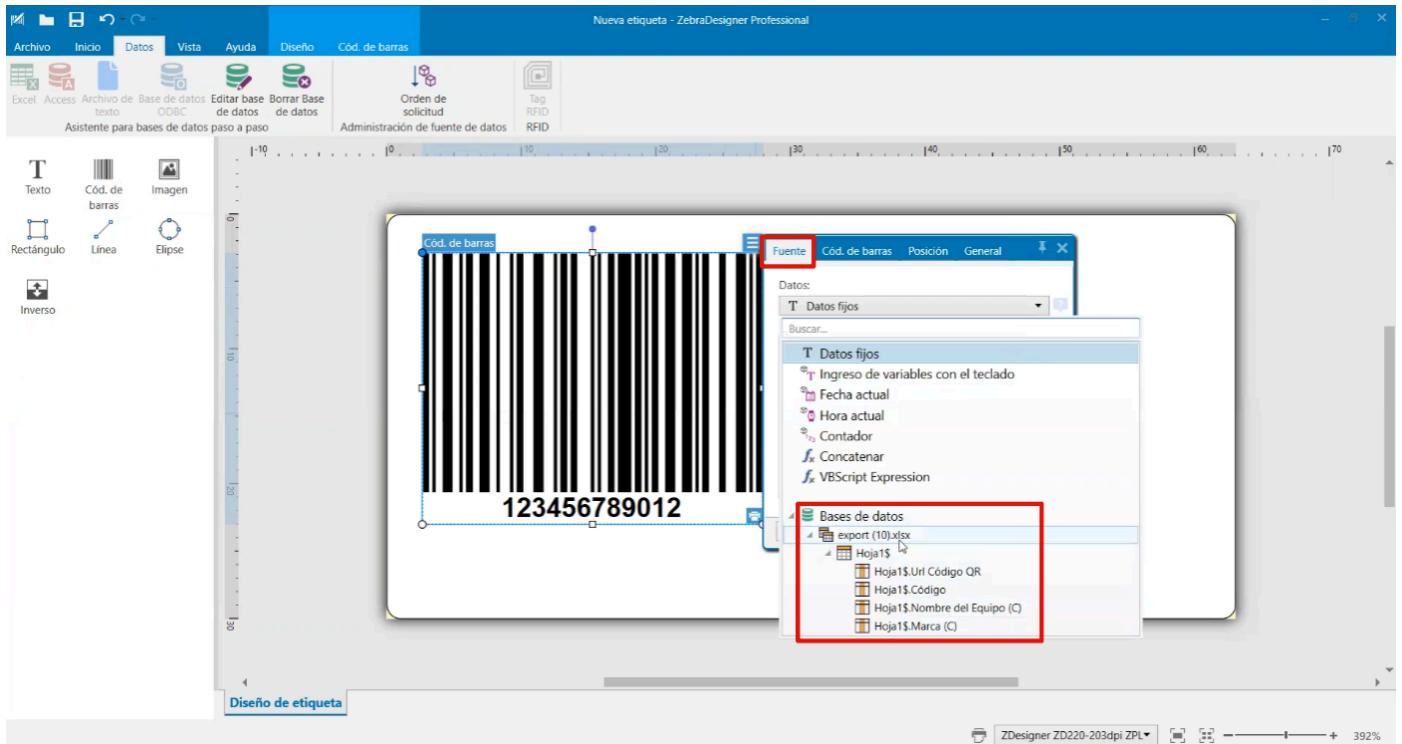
Nueva etiqueta - ZebraDesigner Professional

Archivo Inicio Datos Vista Ayuda Diseño Cód. de barras

Excel Access Archivo de texto Base de datos ODBC Editar base de datos Borrar Base de datos
Asistente para bases de datos paso a paso

Orden de solicitud
Administración de fuente de datos

Tag RFID
RFID

Texto
Cód. de barras
Imagen
Rectángulo
Línea
Elipse
Inverso

-10 0 10 20 30 40 50 60 70

Cód. de barras

123456789012

Fuente Cód. de barras Posición General

Datos:
Datos fijos
Buscar...
Datos fijos
Ingreso de variables con el teclado
Fecha actual
Hora actual
Contador
Concatenar
VBScript Expression
Bases de datos
export (10).xlsx
Hoja1$
Hoja1$.Url Código QR
Hoja1$.Código
Hoja1$.Nombre del Equipo (C)
Hoja1$.Marca (C)

Diseño de etiqueta

ZDesigner ZD220-203dpi ZPL
392%